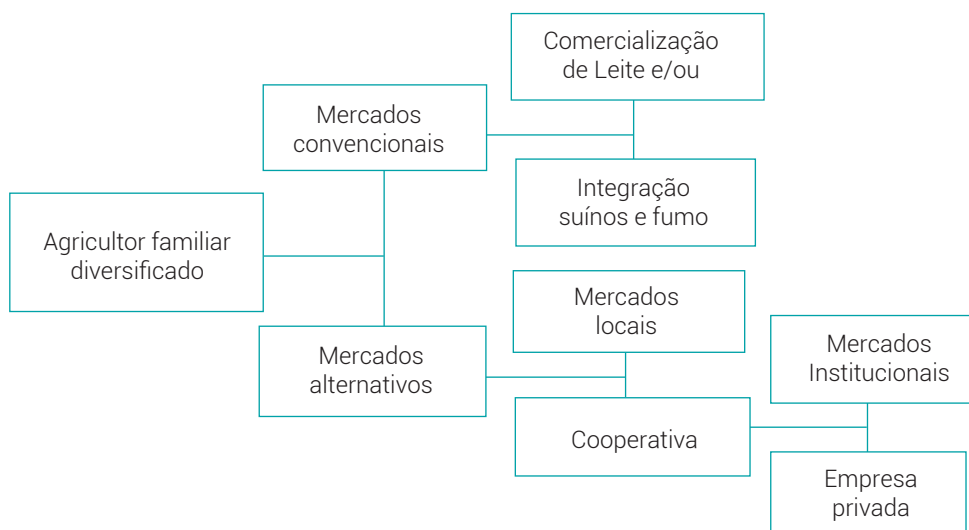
Comercialização de Leite e/ou

Mercados convencionais

Integração suínos e fumo

Agricultor familiar diversificado

Mercados locais

Mercados Institucionais

Mercados alternativos

Cooperativa

Empresa privada